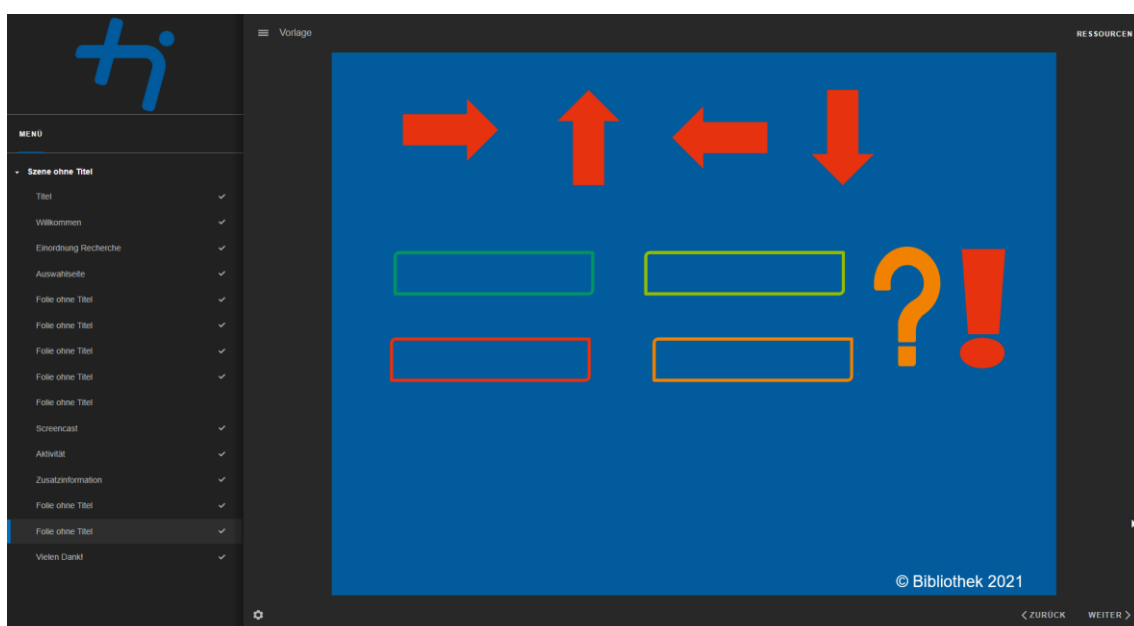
Vorlage

RESSOURCEN

MENÜ

Szene ohne Titel

Titel ✓

Willkommen ✓

Einordnung Recherche ✓

Auswahlseite ✓

Folie ohne Titel ✓

Folie ohne Titel ✓

Folie ohne Titel ✓

Folie ohne Titel ✓

Folie ohne Titel

Screencast ✓

Aktivität ✓

Zusatzinformation ✓

Folie ohne Titel ✓

Folie ohne Titel ✓

Vielen Dank! ✓

?!

© Bibliothek 2021

< ZURÜCK

WEITER >